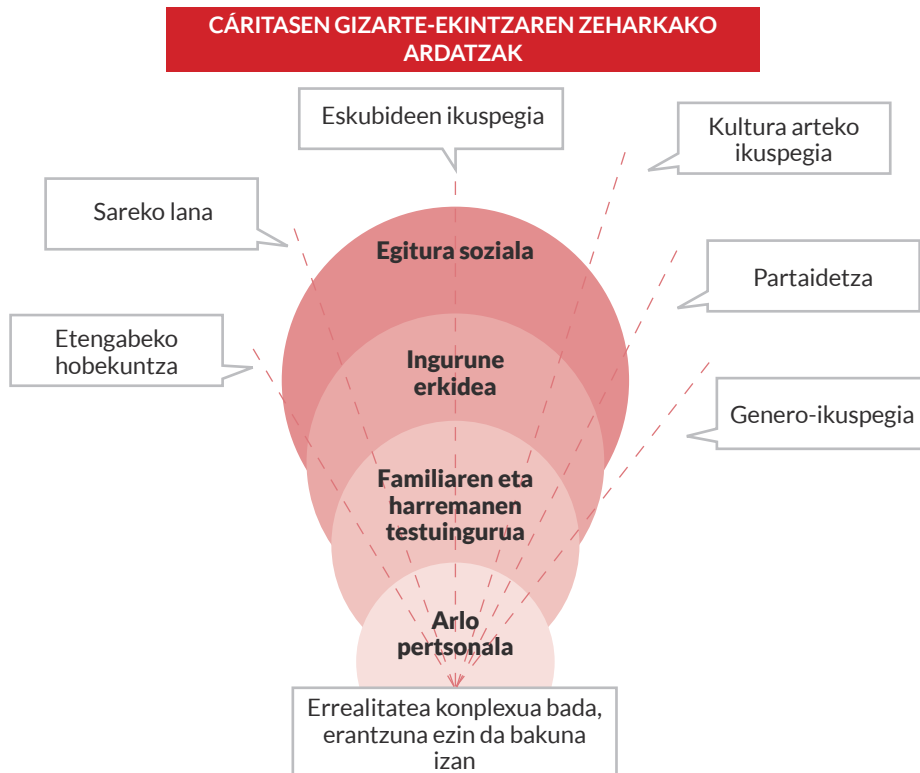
CÁRITASEN GIZARTE-EKINTZAREN ZEHARKAKO ARDATZAK

Eskubideen ikuspegia

Kultura arteko ikuspegia

Sareko lana

Partaidetza

Etengabeko hobekuntza

Genero-ikuspegia

Egitura soziala

Ingurune erkidea

Familiaren eta harremanen testuingurua

Arlo pertsonala

Errealitatea konplexua bada, erantzuna ezin da bakuna izan